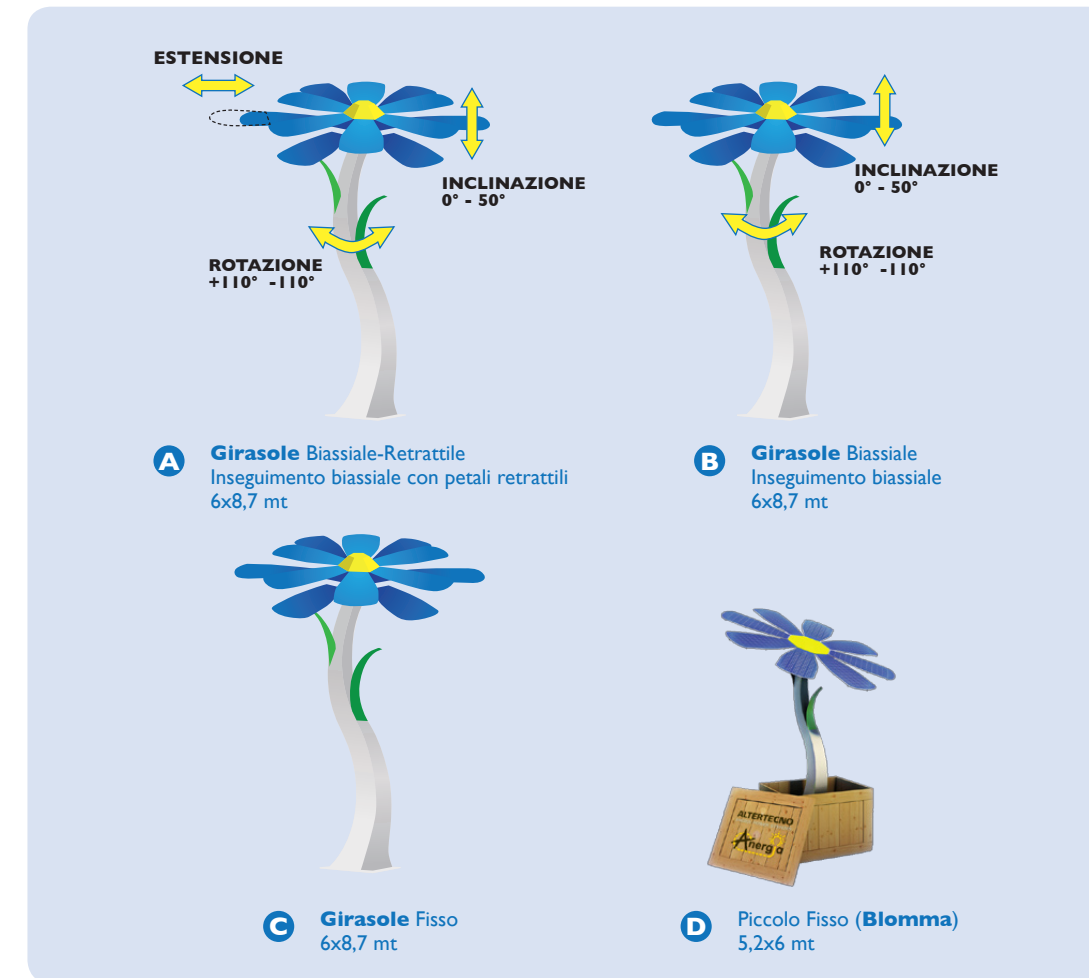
ESTENSIONE

INCLINAZIONE
0° - 50°

ROTAZIONE
+110° -110°

INCLINAZIONE
0° - 50°

ROTAZIONE
+110° -110°

A Girasole Biassiale-Retrattile
Inseguimento biassiale con petali retrattili
6x8,7 mt

B Girasole Biassiale
Inseguimento biassiale
6x8,7 mt

ALTERTECNO
Anergia

C Girasole Fisso
6x8,7 mt

D Piccolo Fisso (Blomma)
5,2x6 mt